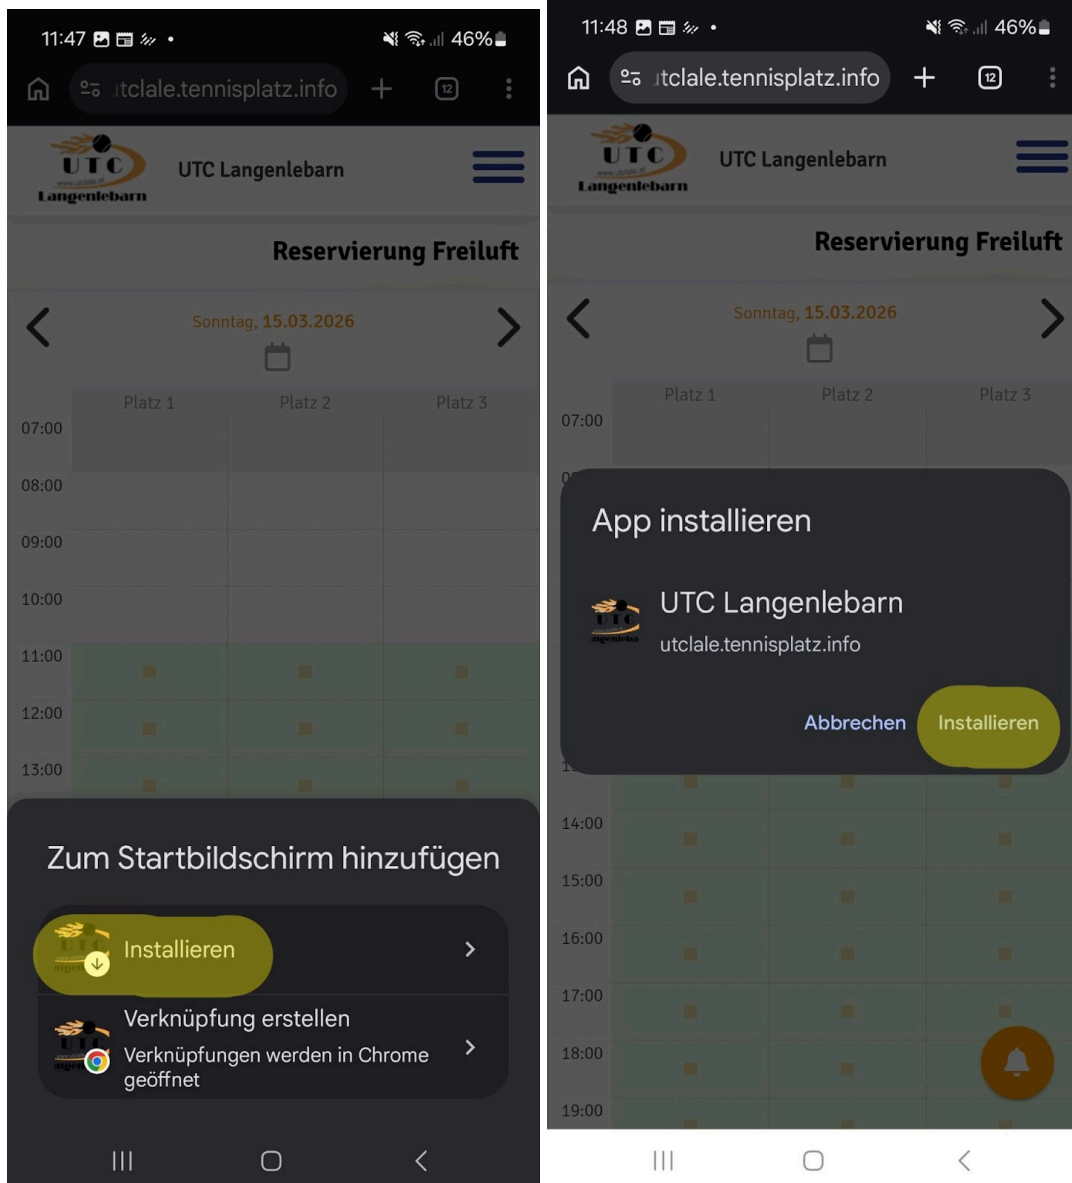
11:47 46%

utclale.tennisplatz.info 12

UTC Langenlebarn

UTC Langenlebarn

Reservierung Freiluft

Sonntag, 15.03.2026

Platz 1 Platz 2 Platz 3

07:00
08:00
09:00
10:00
11:00
12:00
13:00

Zum Startbildschirm hinzufügen

Installieren

Verknüpfung erstellen
Verknüpfungen werden in Chrome geöffnet

11:48 46%

utclale.tennisplatz.info 12

UTC Langenlebarn

UTC Langenlebarn

Reservierung Freiluft

Sonntag, 15.03.2026

Platz 1 Platz 2 Platz 3

07:00

App installieren

UTC Langenlebarn
utclale.tennisplatz.info

Abbrechen Installieren

14:00
15:00
16:00
17:00
18:00
19:00